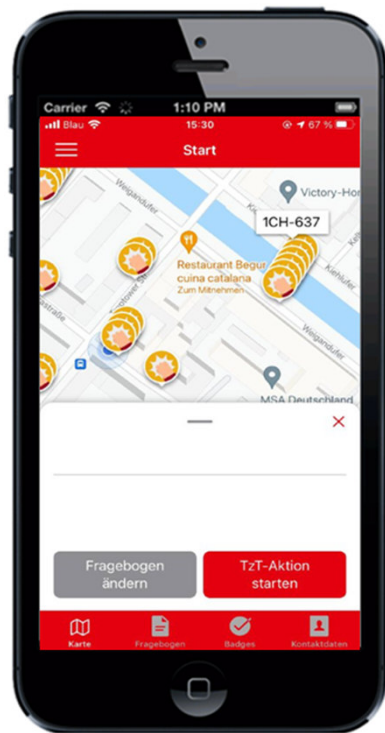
Carrier 1:10 PM

Blau 15:30 67 %

Start

Weigandufer

Victory-Ho

1CH-637

Restaurant Begur
cuina catalana
Zum Mitnehmen

Kiehlufer

Weigandufer

MSA Deutschland

Fragebogen ändern

TzT-Aktion starten

Karte
Fragebogen
Badges
Kontaktdaten